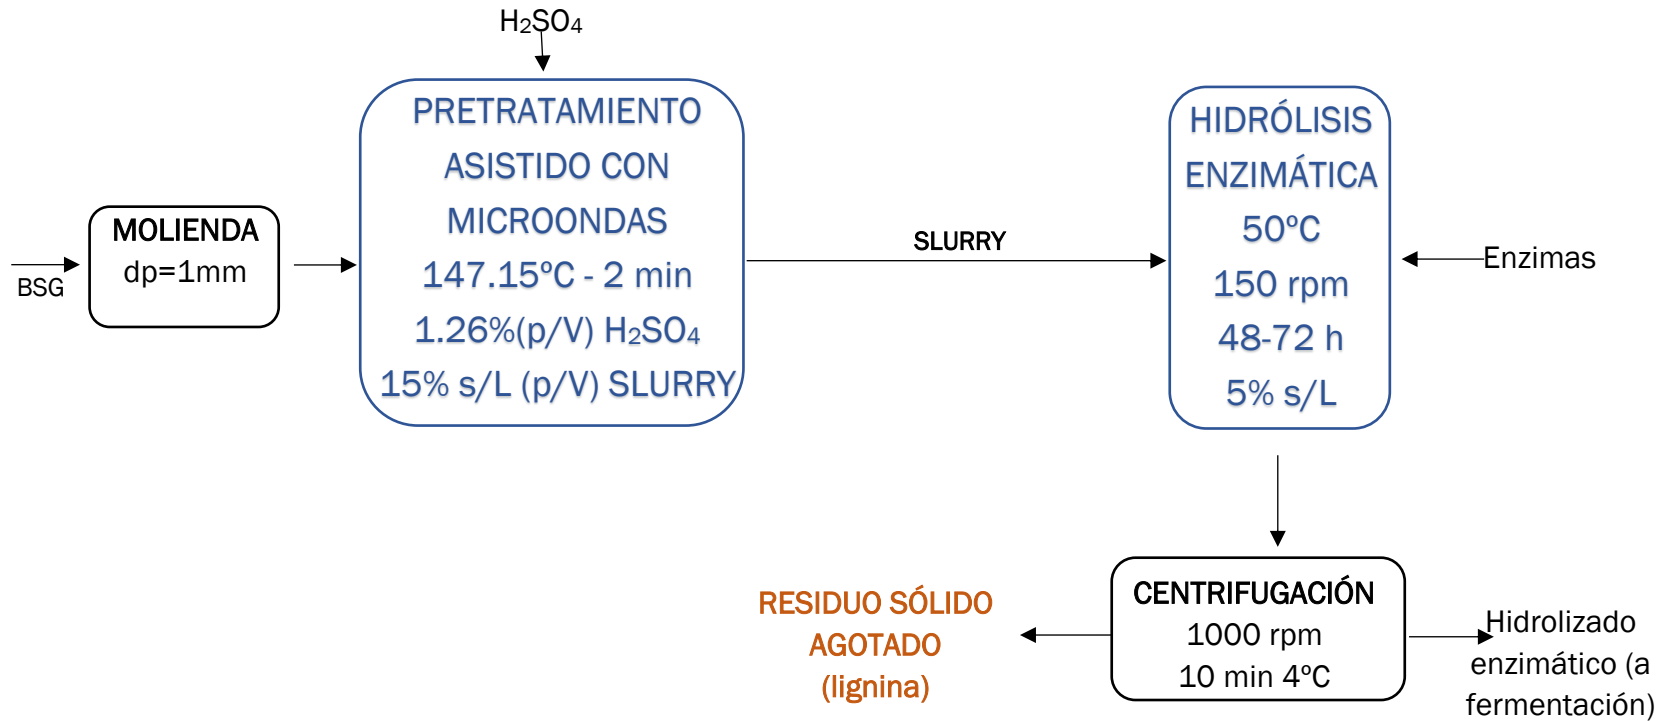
$H_2SO_4$

BSG

MOLIENDA
dp=1mm

PRETRATAMIENTO ASISTIDO CON MICROONDAS
147.15ºC - 2 min
1.26%(p/V) $H_2SO_4$
15% s/L (p/V) SLURRY

SLURRY

HIDRÓLISIS ENZIMÁTICA
50ºC
150 rpm
48-72 h
5% s/L

Enzimas

RESIDUO SÓLIDO AGOTADO (lignina)

CENTRIFUGACIÓN
1000 rpm
10 min 4ºC

Hidrolizado enzimático (a fermentación)